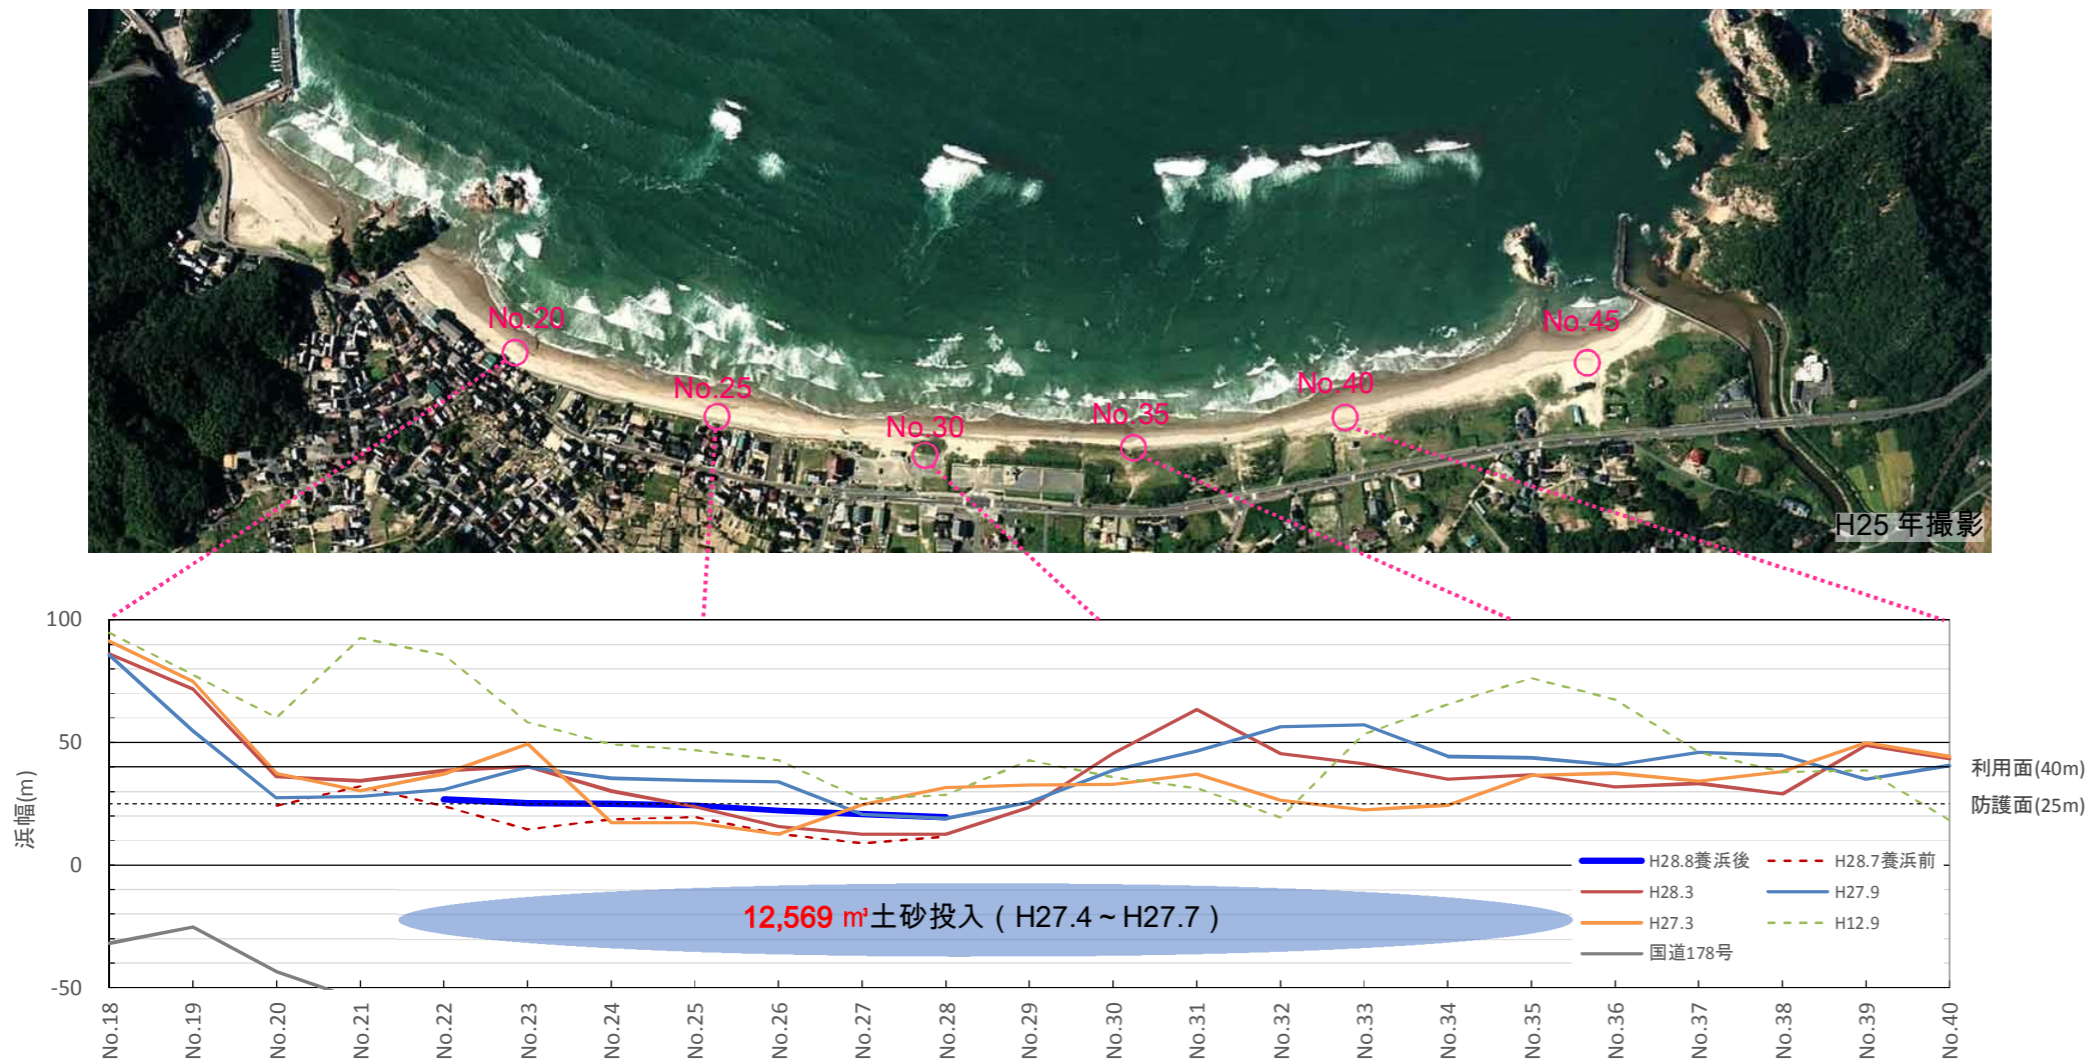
No.20
No.25
No.30
No.35
No.40
No.45
H25 年撮影

100
50
0
-50
浜幅(m)

利用面(40m)
防護面(25m)

H28.8養浜後
H28.7養浜前
H28.3
H27.9
H27.3
H12.9
国道178号

12,569 ㎥土砂投入（H27.4～H27.7）

No.18 No.19 No.20 No.21 No.22 No.23 No.24 No.25 No.26 No.27 No.28 No.29 No.30 No.31 No.32 No.33 No.34 No.35 No.36 No.37 No.38 No.39 No.40